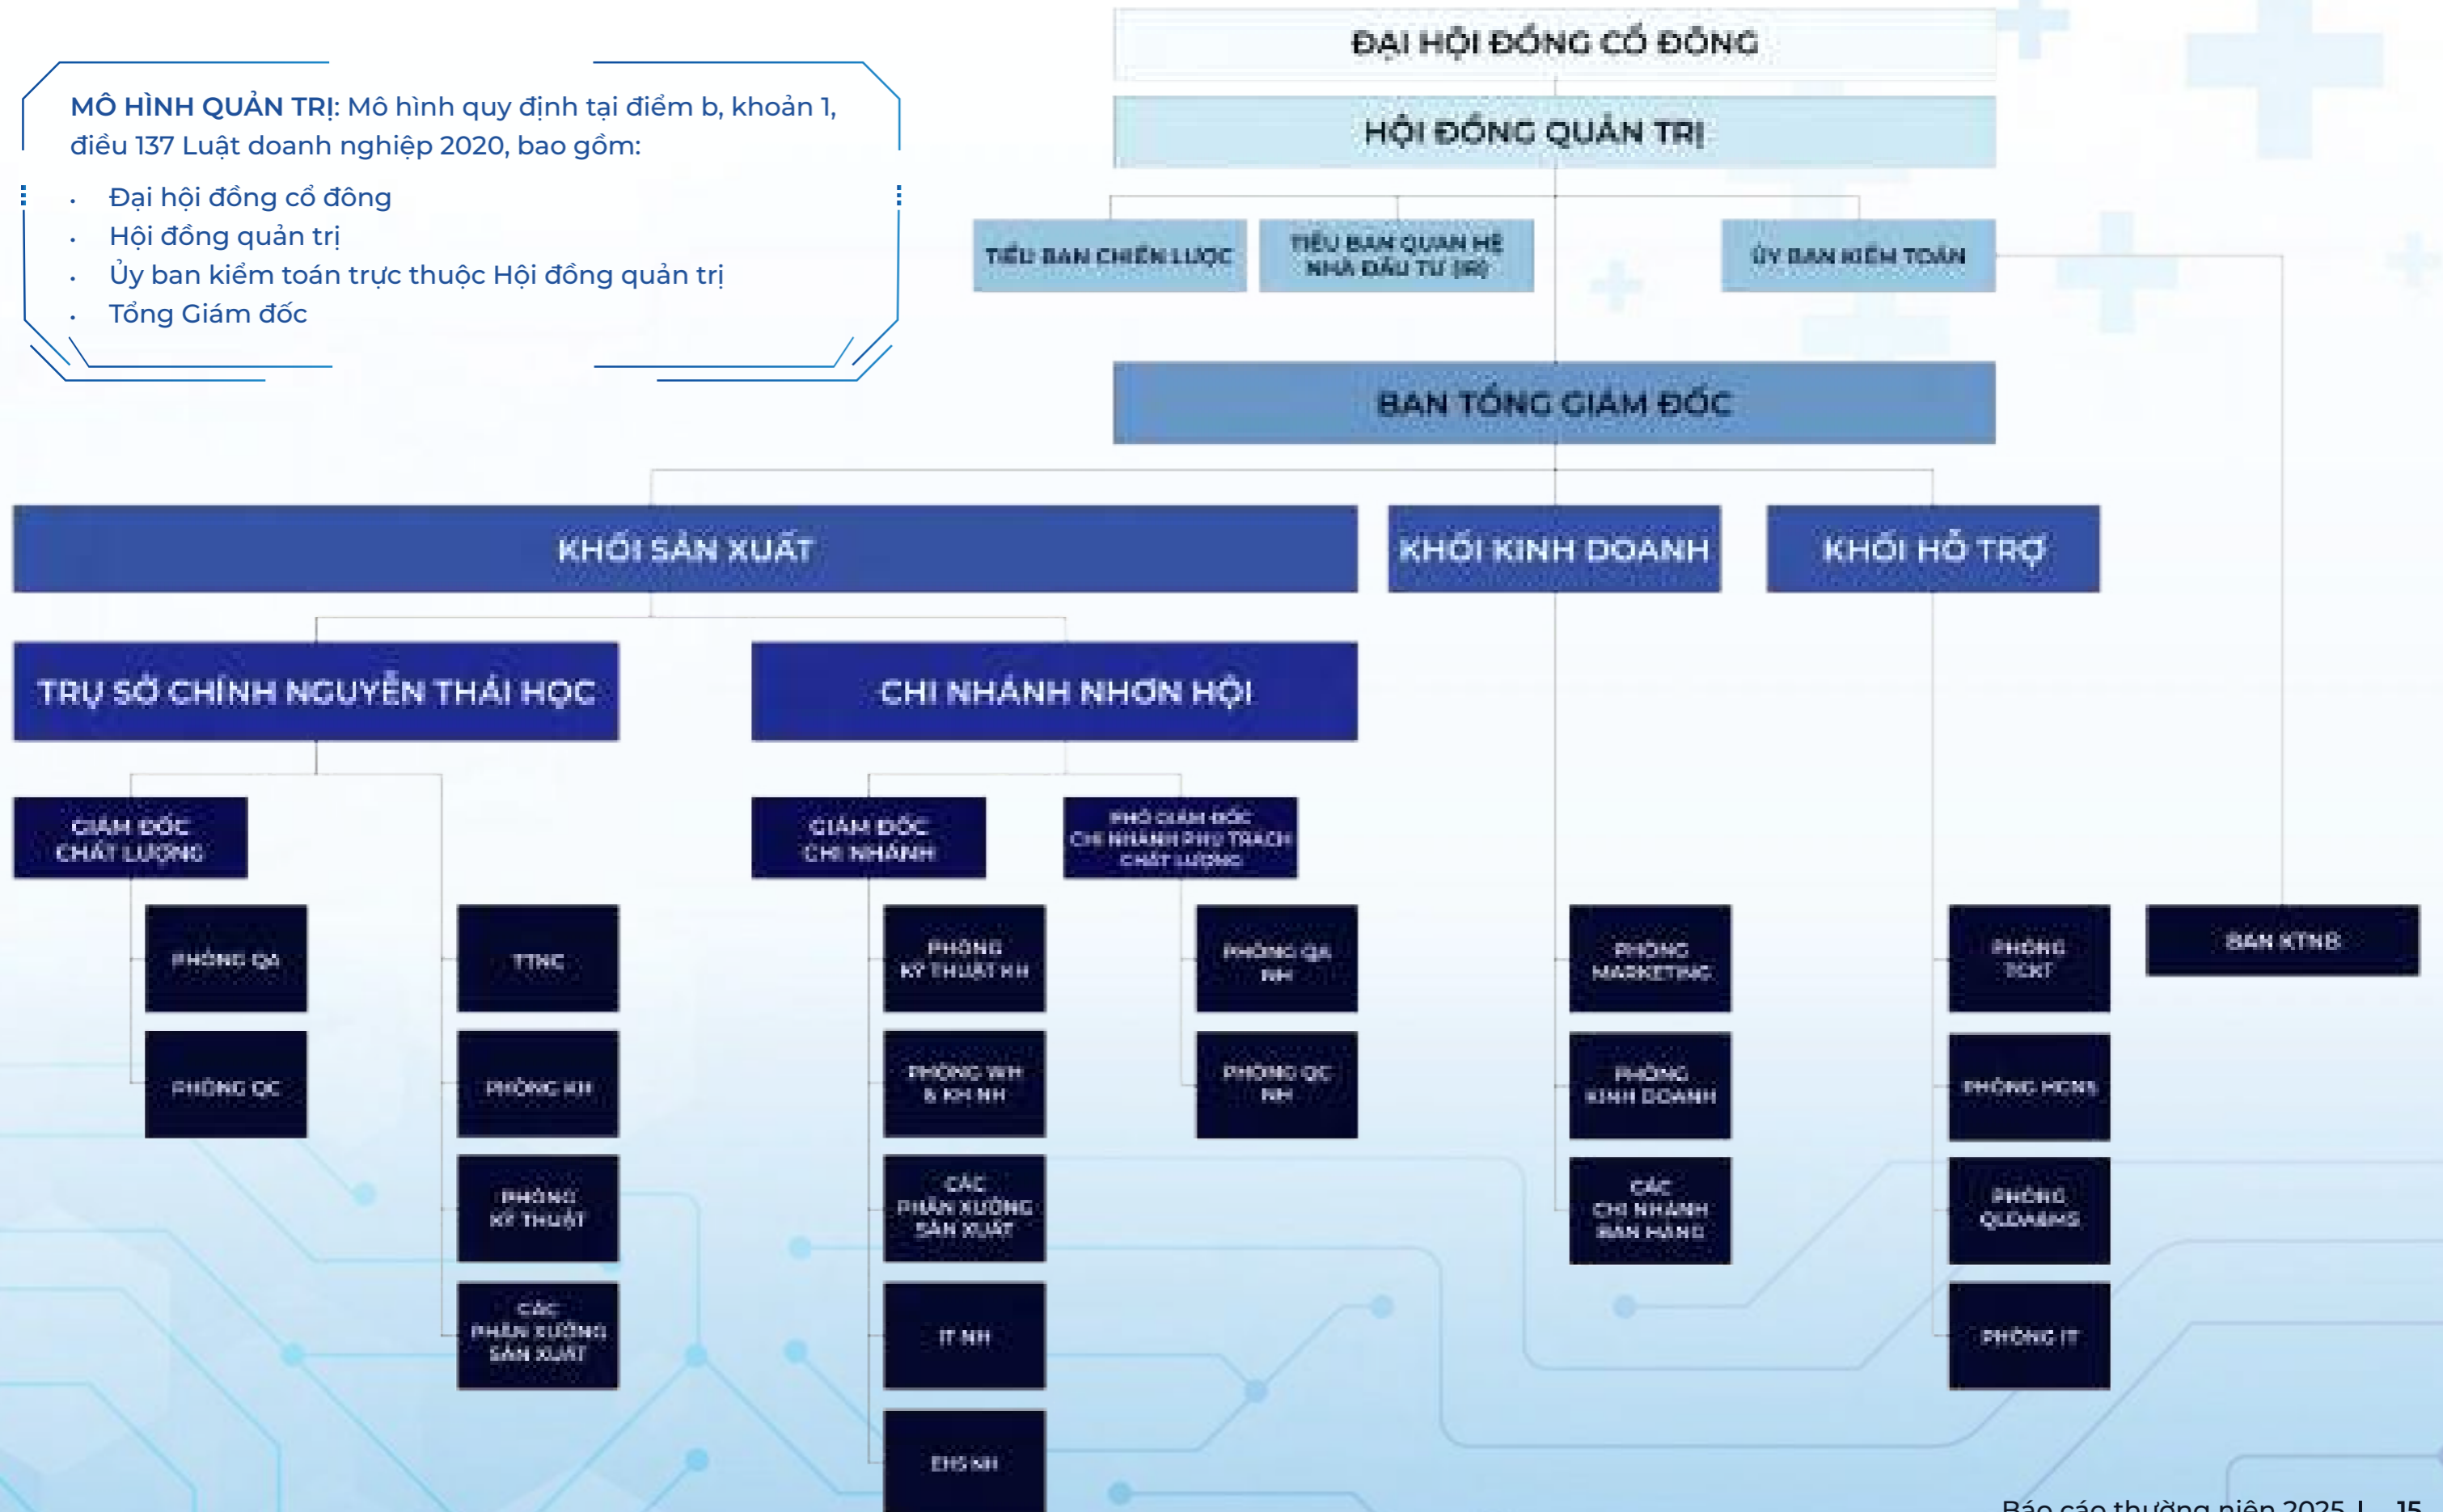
MÔ HÌNH QUẢN TRỊ: Mô hình quy định tại điểm b, khoản 1, điều 137 Luật doanh nghiệp 2020, bao gồm:

- Đại hội đồng cổ đông
- Hội đồng quản trị
- Ủy ban kiểm toán trực thuộc Hội đồng quản trị
- Tổng Giám đốc

ĐẠI HỘI ĐỒNG CỔ ĐÔNG

HỘI ĐỒNG QUẢN TRỊ

TIỂU BAN CHIẾN LƯỢC

TIỂU BAN QUAN HỆ NHÀ ĐẦU TƯ (IR)

ỦY BAN KIỂM TOÁN

BAN TỔNG GIÁM ĐỐC

KHỐI SẢN XUẤT

KHỐI KINH DOANH

KHỐI HỖ TRỢ

TRỤ SỞ CHÍNH NGUYỄN THÁI HỌC

CHI NHÁNH NHƠN HỘI

GIÁM ĐỐC CHẤT LƯỢNG

PHÒNG QA

PHÒNG QC

TTNC

PHÒNG KH

PHÒNG KỸ THUẬT

CÁC PHÂN XƯỞNG SẢN XUẤT

GIÁM ĐỐC CHI NHÁNH

PHÒNG KỸ THUẬT NH

PHÒNG WH & KH NH

CÁC PHÂN XƯỞNG SẢN XUẤT

IT NH

EHS NH

PHÓ GIÁM ĐỐC CHI NHÁNH PHỤ TRÁCH CHẤT LƯỢNG

PHÒNG QA NH

PHÒNG QC NH

PHÒNG MARKETING

PHÒNG KINH DOANH

CÁC CHI NHÁNH BÁN HÀNG

PHÒNG TCKT

PHÒNG HCNS

PHÒNG QLDA&MS

PHÒNG IT

BAN KTNB

Báo cáo thường niên 2025 | 15